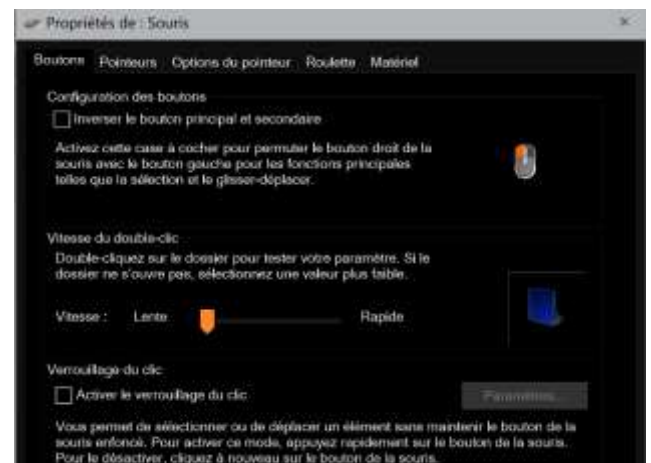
Propriétés de : Souris

×

Boutons
Pointeurs
Options du pointeur
Roulette
Matériel

Configuration des boutons

Inverser le bouton principal et secondaire

Activez cette case à cocher pour permuter le bouton droit de la souris avec le bouton gauche pour les fonctions principales telles que la sélection et le glisser-déplacer.

Vitesse du double-clic

Double-cliquez sur le dossier pour tester votre paramètre. Si le dossier ne s'ouvre pas, sélectionnez une valeur plus faible.

Vitesse : Lente Rapide

Verrouillage du clic

Activer le verrouillage du clic

Paramètres...

Vous permet de sélectionner ou de déplacer un élément sans maintenir le bouton de la souris enfoncé. Pour activer ce mode, appuyez rapidement sur le bouton de la souris. Pour le désactiver, cliquez à nouveau sur le bouton de la souris.